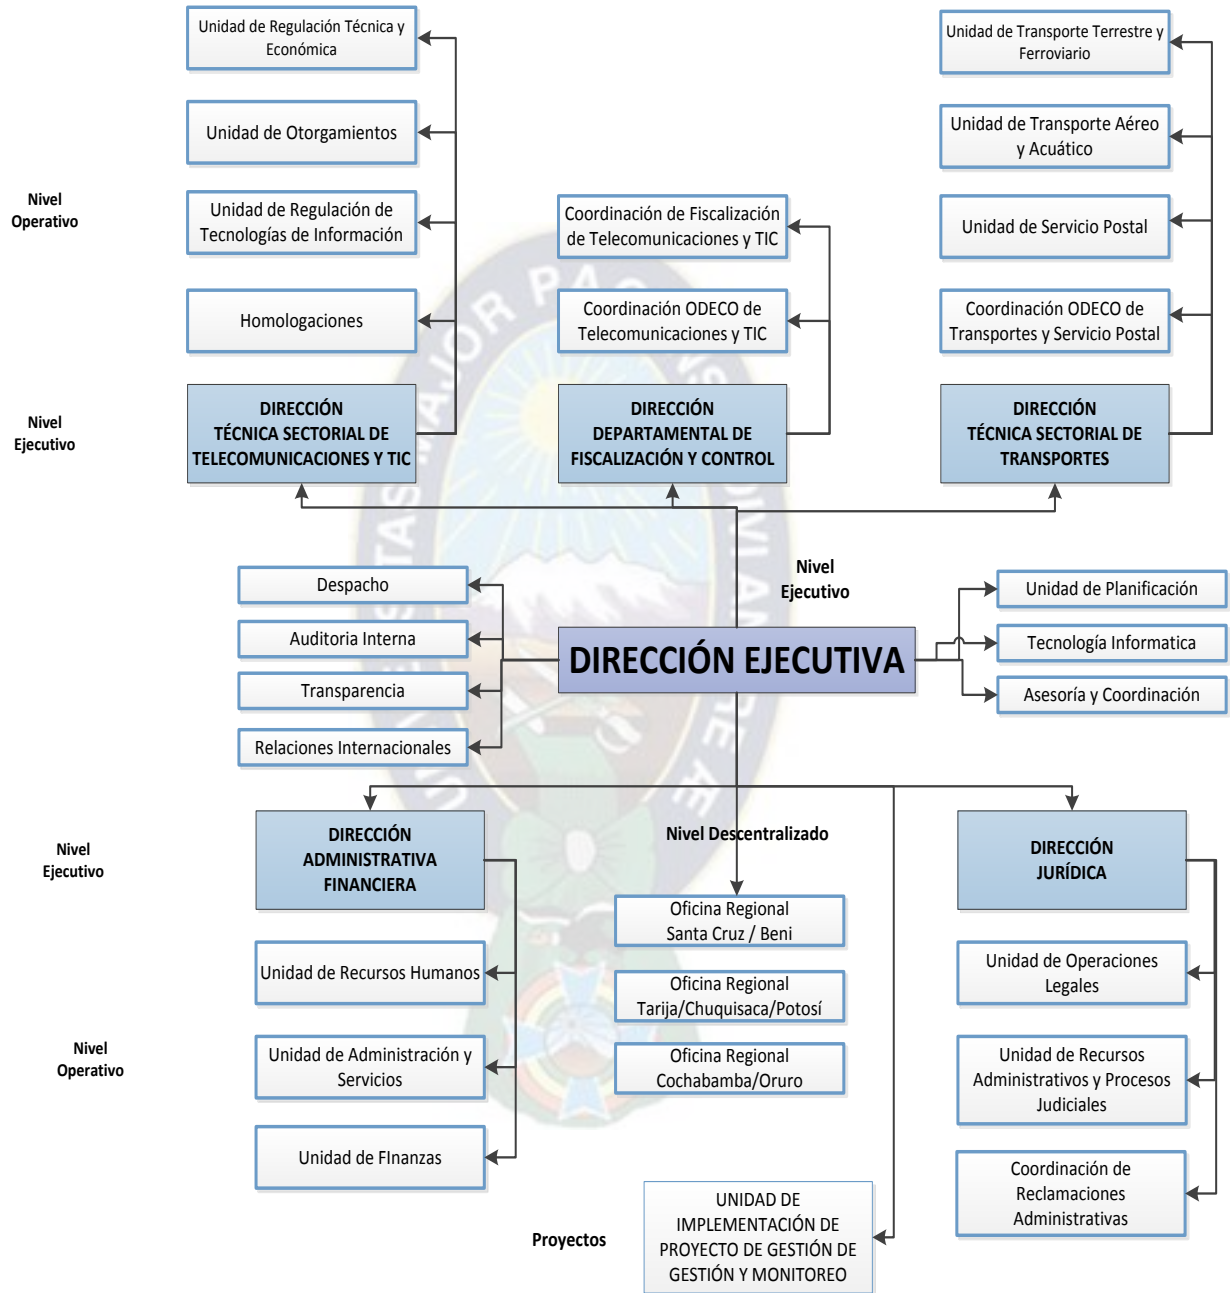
Unidad de Regulación Técnica y Económica

Unidad de Otorgamientos

Unidad de Regulación de Tecnologías de Información

Homologaciones

Nivel Operativo

Nivel Ejecutivo

DIRECCIÓN TÉCNICA SECTORIAL DE TELECOMUNICACIONES Y TIC

Coordinación de Fiscalización de Telecomunicaciones y TIC

Coordinación ODECO de Telecomunicaciones y TIC

DIRECCIÓN DEPARTAMENTAL DE FISCALIZACIÓN Y CONTROL

Unidad de Transporte Terrestre y Ferroviario

Unidad de Transporte Aéreo y Acuático

Unidad de Servicio Postal

Coordinación ODECO de Transportes y Servicio Postal

DIRECCIÓN TÉCNICA SECTORIAL DE TRANSPORTES

Nivel Ejecutivo

Despacho

Auditoria Interna

Transparencia

Relaciones Internacionales

DIRECCIÓN EJECUTIVA

Unidad de Planificación

Tecnología Informatica

Asesoría y Coordinación

Nivel Ejecutivo

DIRECCIÓN ADMINISTRATIVA FINANCIERA

Nivel Descentralizado

DIRECCIÓN JURÍDICA

Oficina Regional Santa Cruz / Beni

Oficina Regional Tarija/Chuquisaca/Potosí

Oficina Regional Cochabamba/Oruro

Nivel Operativo

Unidad de Recursos Humanos

Unidad de Administración y Servicios

Unidad de FInanzas

Unidad de Operaciones Legales

Unidad de Recursos Administrativos y Procesos Judiciales

Coordinación de Reclamaciones Administrativas

Proyectos

UNIDAD DE IMPLEMENTACIÓN DE PROYECTO DE GESTIÓN DE GESTIÓN Y MONITOREO